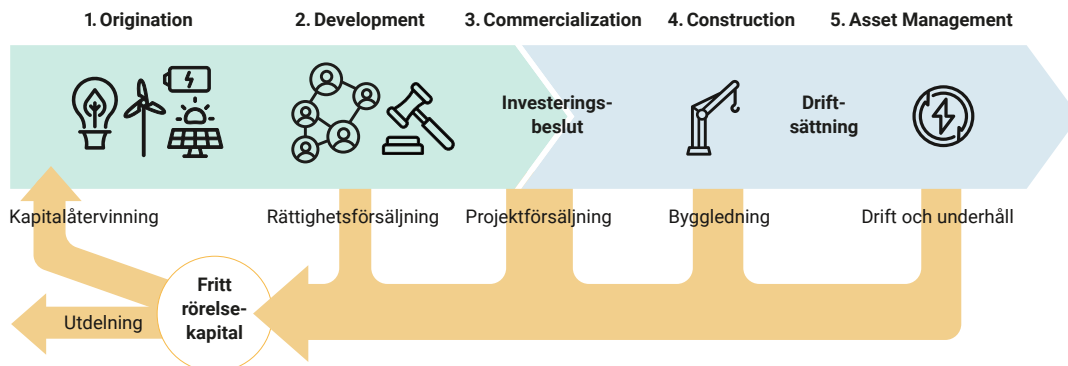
1. Origination

2. Development

3. Commercialization

4. Construction

5. Asset Management

Investeringsbeslut

Driftsättning

Kapitalåtervinning

Rättighetsförsäljning

Projektförsäljning

Byggledning

Drift och underhåll

Fritt rörelsekapital

Utdelning